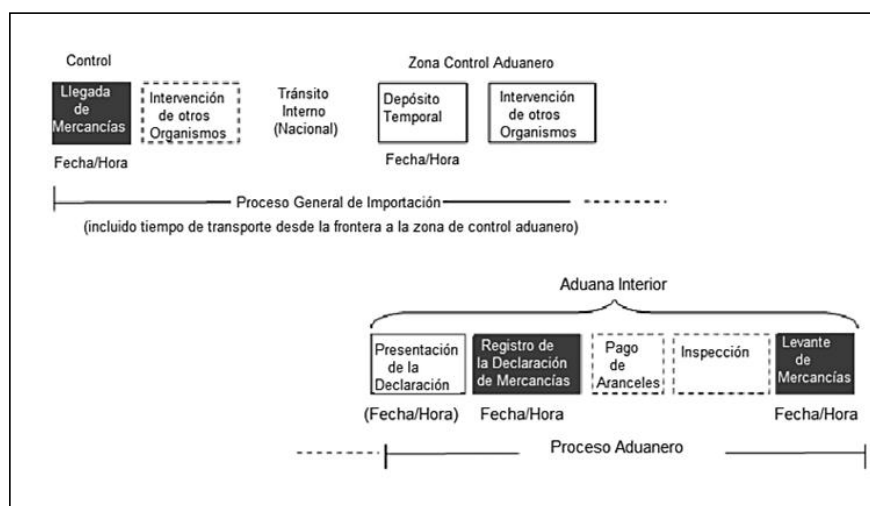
Control

Llegada de Mercancías

Intervención de otros Organismos

Tránsito Interno (Nacional)

Zona Control Aduanero

Depósito Temporal

Intervención de otros Organismos

Fecha/Hora

Fecha/Hora

Proceso General de Importación

(incluido tiempo de transporte desde la frontera a la zona de control aduanero)

Aduana Interior

Presentación de la Declaración

Registro de la Declaración de Mercancías

Pago de Aranceles

Inspección

Levante de Mercancías

(Fecha/Hora)

Fecha/Hora

Fecha/Hora

Proceso Aduanero